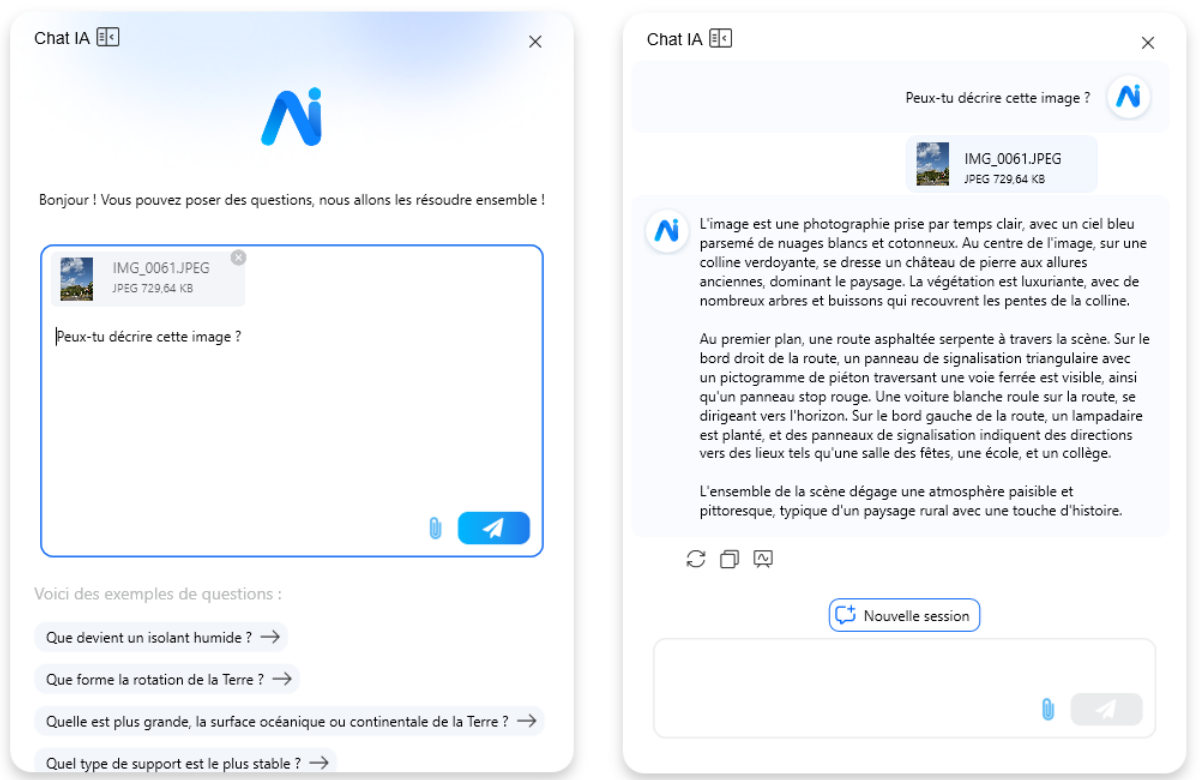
Chat IA

Bonjour ! Vous pouvez poser des questions, nous allons les résoudre ensemble !

IMG_0061.JPEG
JPEG 729,64 KB

Peux-tu décrire cette image ?

Voici des exemples de questions :

Que devient un isolant humide ? →

Que forme la rotation de la Terre ? →

Quelle est plus grande, la surface océanique ou continentale de la Terre ? →

Quel type de support est le plus stable ? →

Chat IA

Peux-tu décrire cette image ?

IMG_0061.JPEG
JPEG 729,64 KB

L'image est une photographie prise par temps clair, avec un ciel bleu parsemé de nuages blancs et cotonneux. Au centre de l'image, sur une colline verdoyante, se dresse un château de pierre aux allures anciennes, dominant le paysage. La végétation est luxuriante, avec de nombreux arbres et buissons qui recouvrent les pentes de la colline.

Au premier plan, une route asphaltée serpente à travers la scène. Sur le bord droit de la route, un panneau de signalisation triangulaire avec un pictogramme de piéton traversant une voie ferrée est visible, ainsi qu'un panneau stop rouge. Une voiture blanche roule sur la route, se dirigeant vers l'horizon. Sur le bord gauche de la route, un lampadaire est planté, et des panneaux de signalisation indiquent des directions vers des lieux tels qu'une salle des fêtes, une école, et un collège.

L'ensemble de la scène dégage une atmosphère paisible et pittoresque, typique d'un paysage rural avec une touche d'histoire.

Nouvelle session